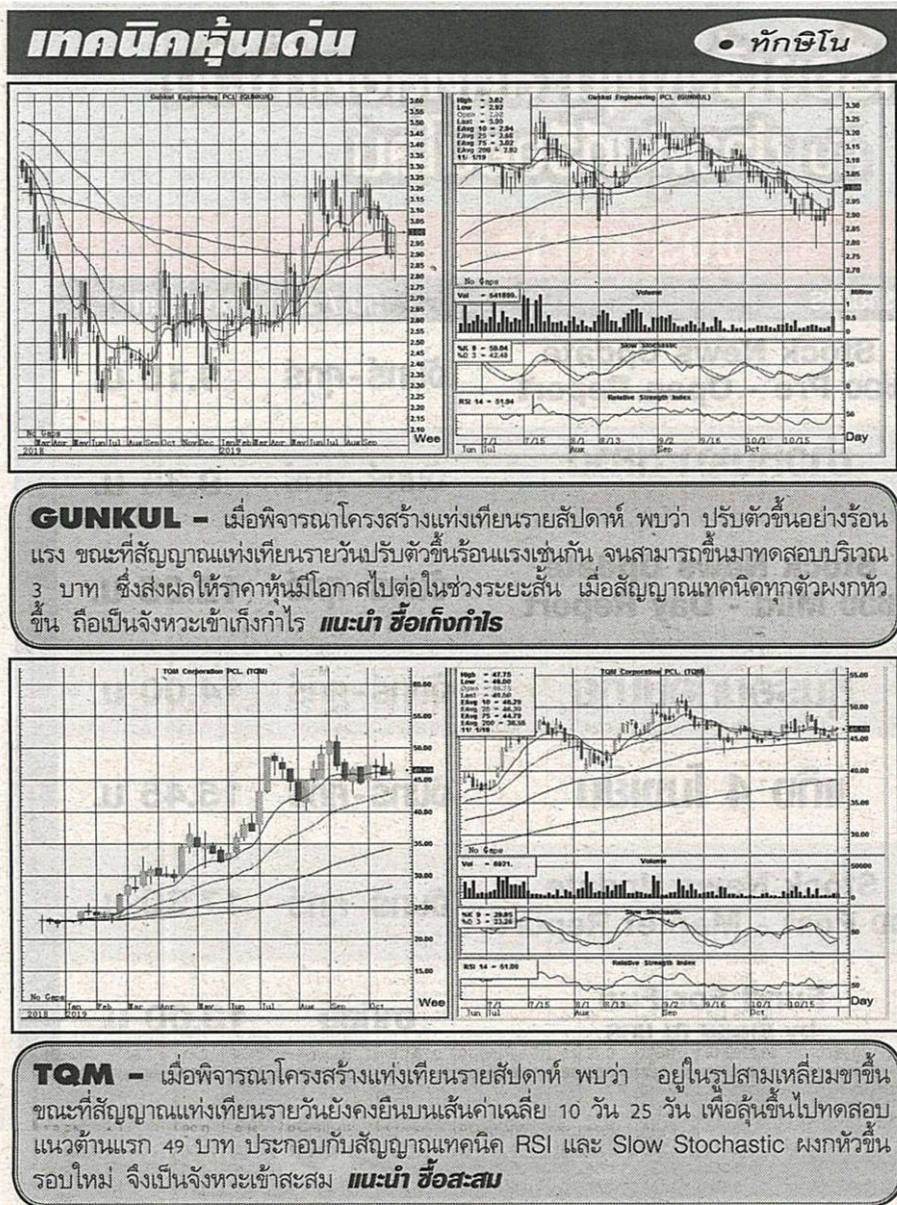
เทคนิคหุ้นเด่น

• ทักษิโน

Gunkul Engineering PCL. (GUNKUL)

No Gaps

2018 2019

Wee

Gunkul Engineering PCL. (GUNKUL)

High = 3.02
Low = 2.92
Open = 2.92
Last = 3.00
EAvg 10 = 2.94
EAvg 25 = 2.98
EAvg 75 = 3.02
EAvg 200 = 2.83
11/1/19

No Gaps

Vol = 541899.

Volume

Slow Stochastic

RSI 14 = 51.94

Relative Strength Index

Jun Jul Aug Sep Oct

Day

GUNKUL – เมื่อพิจารณาโครงสร้างแท่งเทียนรายสัปดาห์ พบว่า ปรับตัวขึ้นอย่างร้อนแรง ขณะที่สัญญาณแท่งเทียนรายวันปรับตัวขึ้นร้อนแรงเช่นกัน จนสามารถขึ้นมาทดสอบบริเวณ 3 บาท ซึ่งส่งผลให้ราคาหุ้นมีโอกาสไปต่อในช่วงระยะสั้น เมื่อสัญญาณเทคนิคทุกตัวผงกหัวขึ้น ถือเป็นจังหวะเข้าเก็งกำไร แนะนำ ซื้อเก็งกำไร

TQM Corporation PCL. (TQM)

No Gaps

2018 2019

Wee

TQM Corporation PCL. (TQM)

High = 47.75
Low = 46.00
Last = 46.50
EAvg 10 = 46.29
EAvg 75 = 44.79
11/1/19

No Gaps

Vol = 6921.

Volume

Slow Stochastic

RSI 14 = 51.06

Relative Strength Index

Jun Jul Aug Sep Oct

Day

TQM – เมื่อพิจารณาโครงสร้างแท่งเทียนรายสัปดาห์ พบว่า อยู่ในรูปสามเหลี่ยมขาขึ้น ขณะที่สัญญาณแท่งเทียนรายวันยังคงยืนบนเส้นค่าเฉลี่ย 10 วัน 25 วัน เพื่อลุ้นขึ้นไปทดสอบแนวต้านแรก 49 บาท ประกอบกับสัญญาณเทคนิค RSI และ Slow Stochastic ผงกหัวขึ้นรอบใหม่ จึงเป็นจังหวะเข้าสะสม แนะนำ ซื้อสะสม